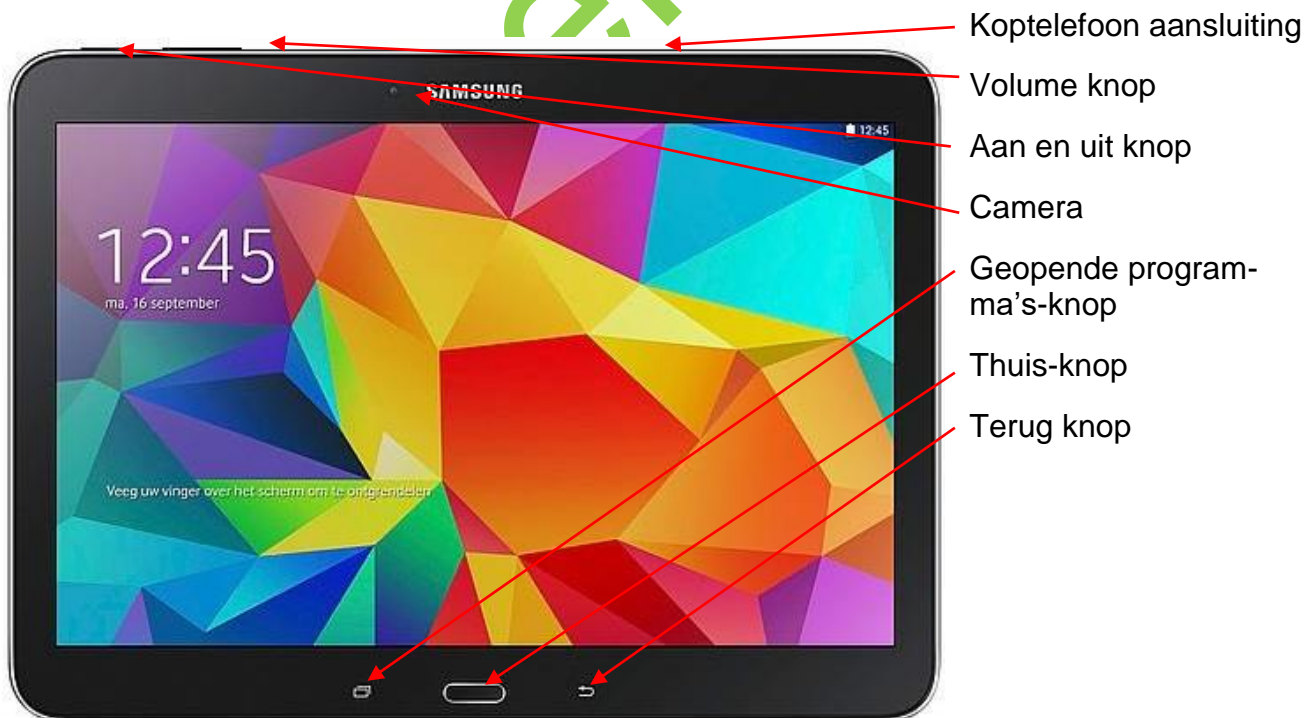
SAMSUNG

12:45

12:45

ma. 16 september

Veeg uw vinger over het scherm om te ontgrendelen

Koptelefoon aansluiting

Volume knop

Aan en uit knop

Camera

Geopende programma's-knop

Thuis-knop

Terug knop